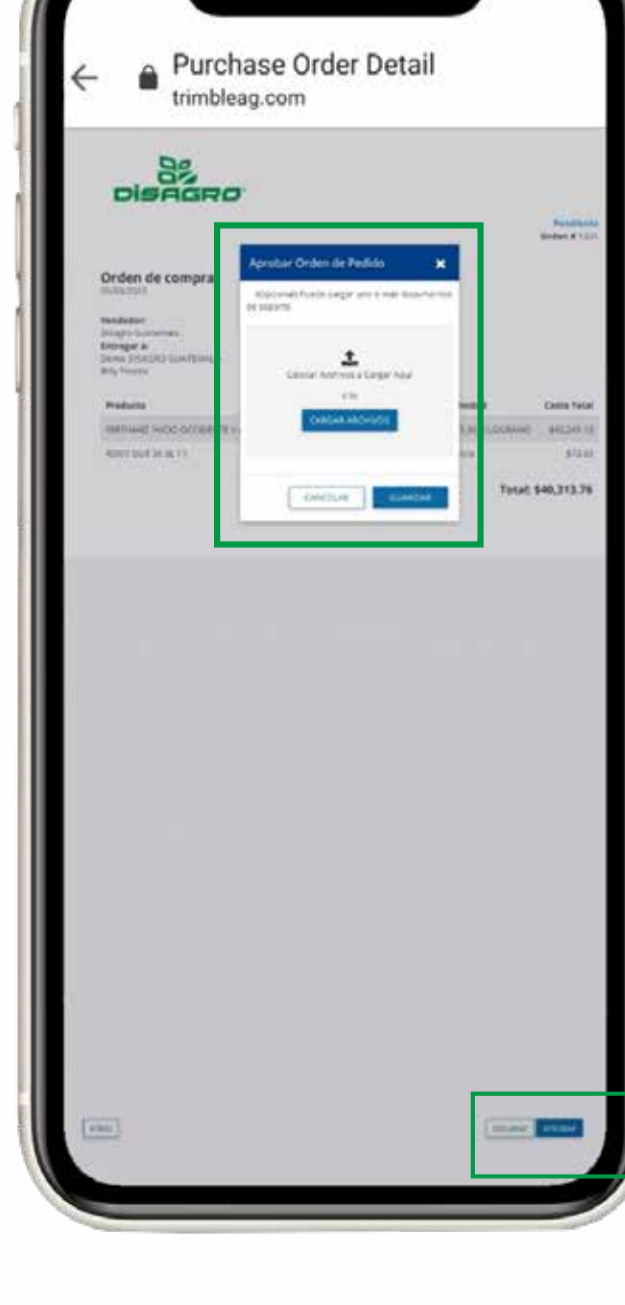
Purchase Order Detail
trimbleag.com

DISAGRO

Pendiente
Orden # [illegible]

Orden de compra
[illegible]

Vendedor:
Disagro Guatemala
Entregar a:
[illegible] DISAGRO GUATEMALA
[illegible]

Aprobar Orden de Pedido ×

(Opcional) Puede cargar uno o más documentos de soporte.

Colocar Archivos a Cargar Aquí
o la
CARGAR ARCHIVOS

CANCELAR GUARDAR

| Producto | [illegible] | Costo Total |
|---|---|---|
| FERTIHAMZ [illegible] | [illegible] KILOGRAMO | \$40,241.15 |
| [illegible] | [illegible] | \$72.61 |

Total: \$40,313.76

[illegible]

DECLINAR APROBAR